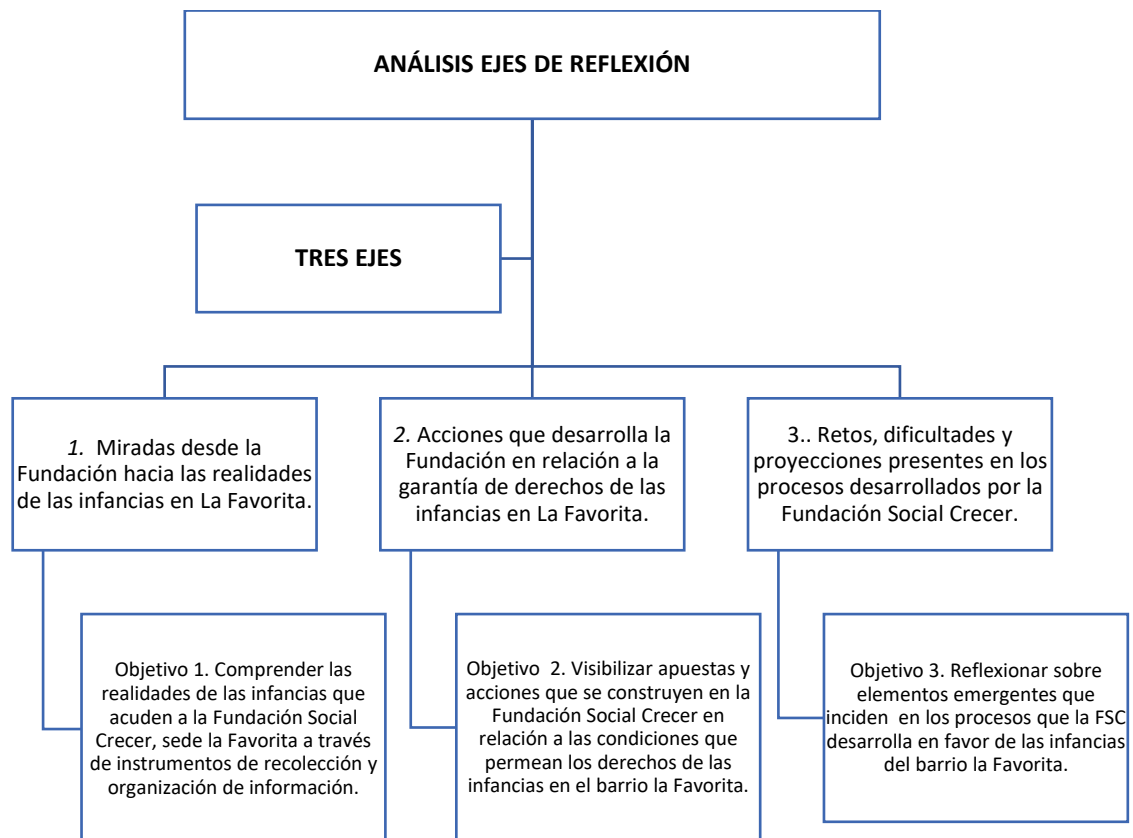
ANÁLISIS EJES DE REFLEXIÓN

TRES EJES

*1.* Miradas desde la Fundación hacia las realidades de las infancias en La Favorita.

*2.* Acciones que desarrolla la Fundación en relación a la garantía de derechos de las infancias en La Favorita.

3.. Retos, dificultades y proyecciones presentes en los procesos desarrollados por la Fundación Social Crecer.

Objetivo 1. Comprender las realidades de las infancias que acuden a la Fundación Social Crecer, sede la Favorita a través de instrumentos de recolección y organización de información.

Objetivo 2. Visibilizar apuestas y acciones que se construyen en la Fundación Social Crecer en relación a las condiciones que permean los derechos de las infancias en el barrio la Favorita.

Objetivo 3. Reflexionar sobre elementos emergentes que inciden en los procesos que la FSC desarrolla en favor de las infancias del barrio la Favorita.